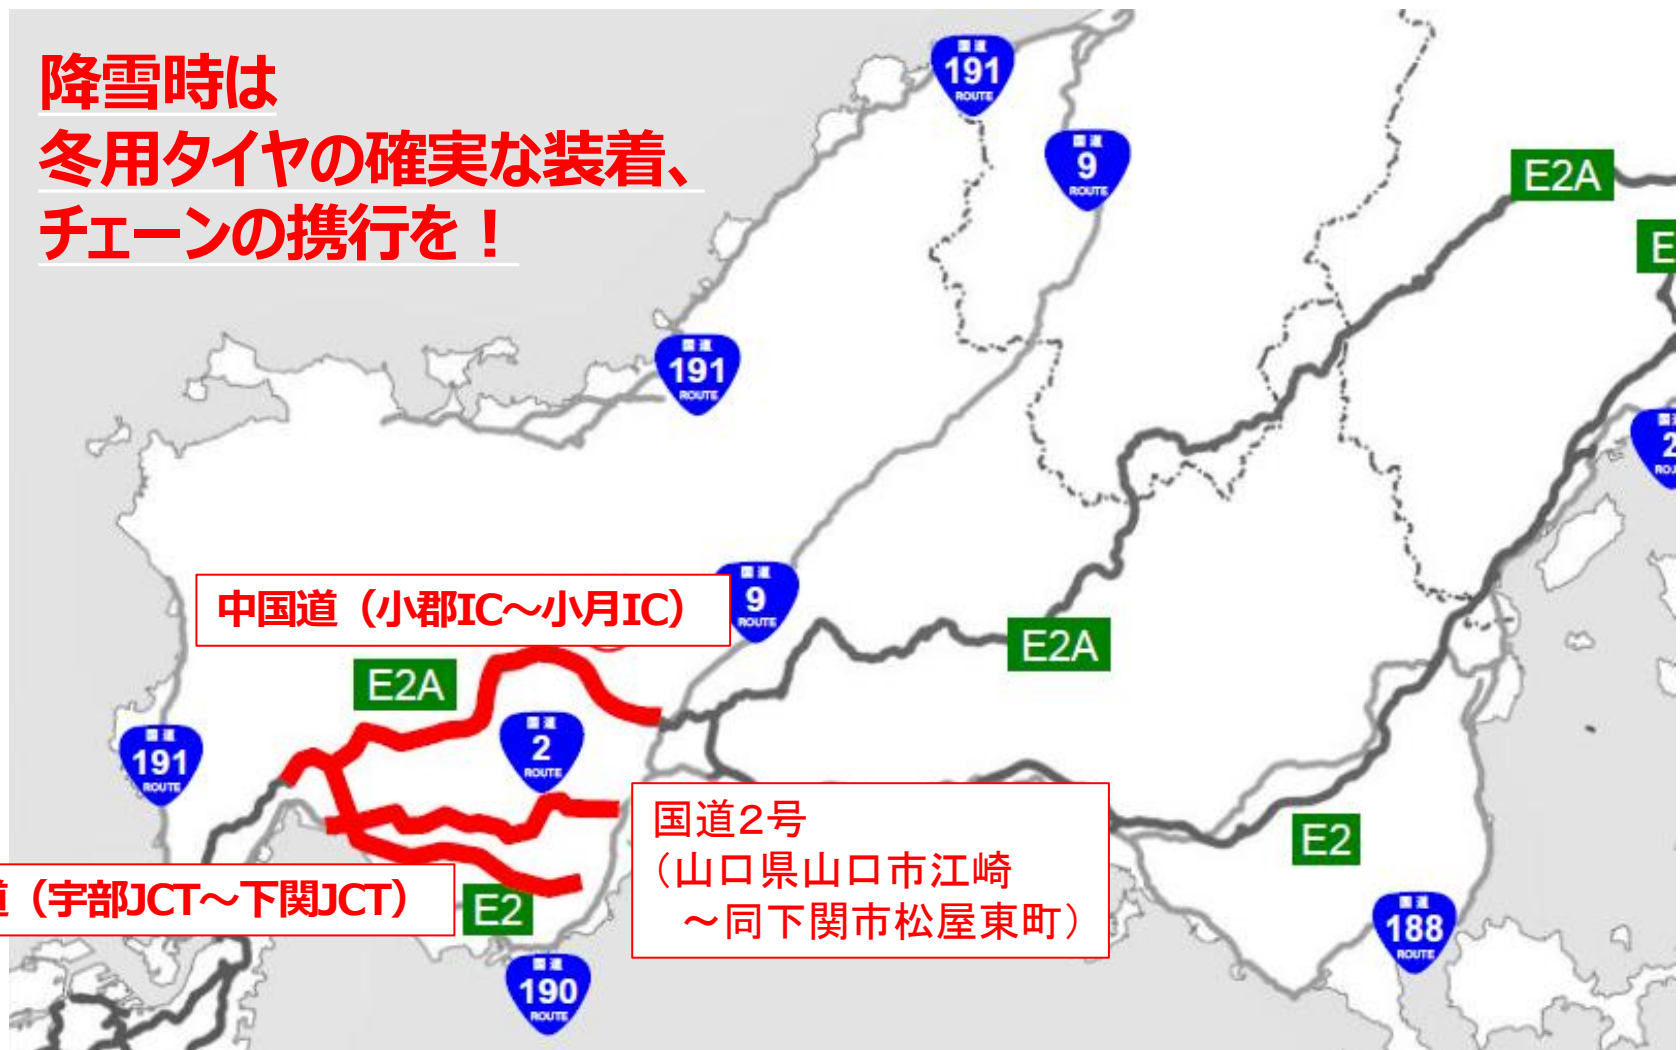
降雪時は
冬用タイヤの確実な装着、
チェーンの携行を！

国道 191 ROUTE

国道 9 ROUTE

E2A

E

国道 191 ROUTE

国道 2 ROUTE

中国道（小郡IC～小月IC）

国道 9 ROUTE

E2A

E2A

国道 191 ROUTE

国道 2 ROUTE

国道2号
（山口県山口市江崎
～同下関市松屋東町）

E2

道（宇部JCT～下関JCT）

E2

国道 188 ROUTE

国道 190 ROUTE